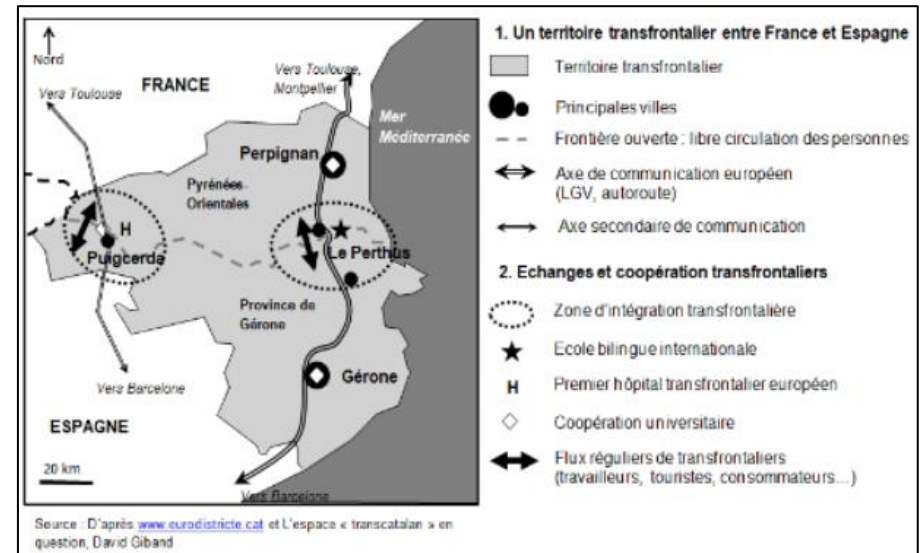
Nord

FRANCE

Vers Toulouse

Vers Toulouse, Montpellier

Mer Méditerranée

Perpignan

Pyrénées Orientales

H

Puigcerda

Le Perthus

Province de Gérone

Gérone

Vers Barcelone

ESPAGNE

20 km

Vers Barcelone

1. Un territoire transfrontalier entre France et Espagne

Territoire transfrontalier

Principales villes

Frontière ouverte : libre circulation des personnes

Axe de communication européen (LGV, autoroute)

Axe secondaire de communication

2. Echanges et coopération transfrontaliers

Zone d'intégration transfrontalière

Ecole bilingue internationale

H Premier hôpital transfrontalier européen

Coopération universitaire

Flux réguliers de transfrontaliers (travailleurs, touristes, consommateurs...)

Source : D'après www.eurodistricte.cat et L'espace « transcatalan » en question, David Giband